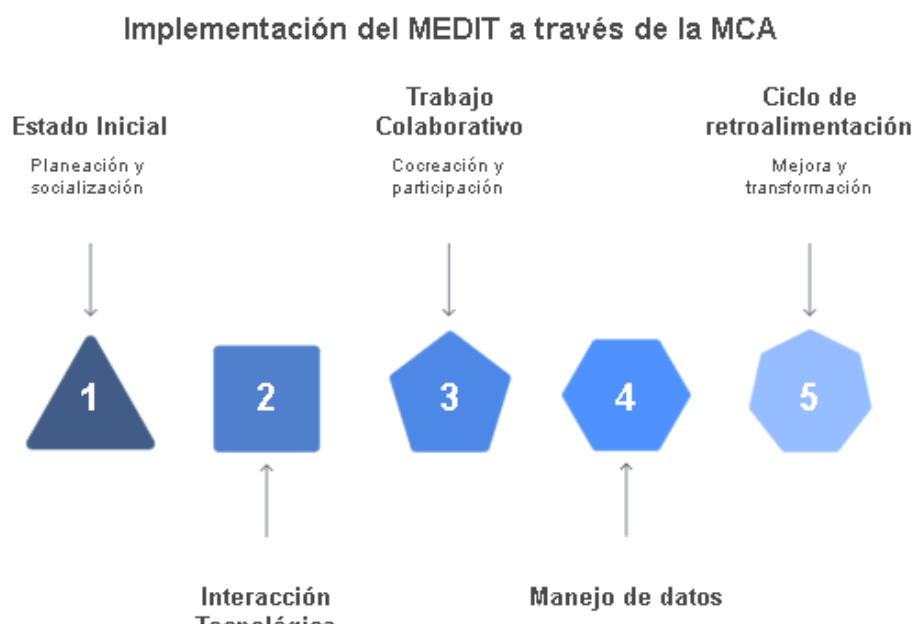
Implementación del MEDIT a través de la MCA

Estado Inicial

Planeación y socialización

Trabajo Colaborativo

Cocreación y participación

Ciclo de retroalimentación

Mejora y transformación

1

2

3

4

5

Interacción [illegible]

Manejo de datos